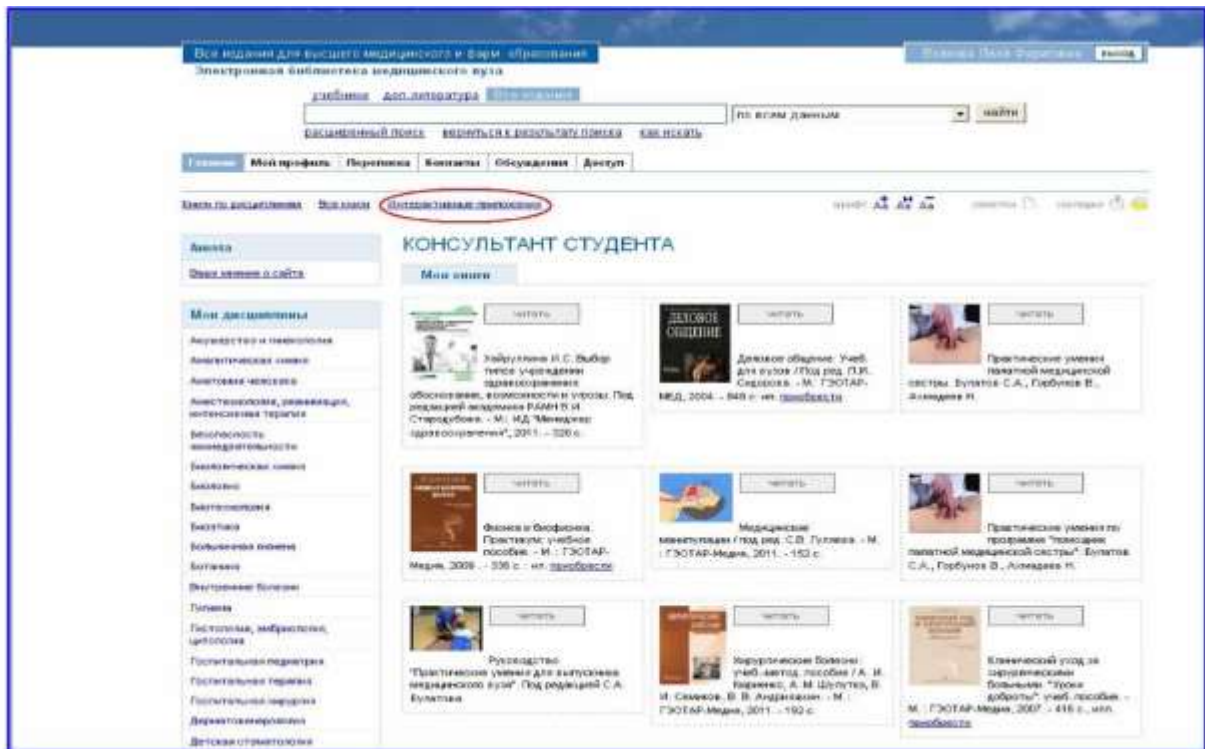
Все издания для высшего медицинского и фарм. образования
Электронная библиотека медицинского вуза

учебники доп.литература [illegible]

по всем данным найти

расширенный поиск вернуться к результату поиска как искать

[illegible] Выход

Главная Мой профиль Переписка Контакты Обсуждения Доступ

Книги по дисциплинам Все книги Интерактивные приложения

шрифт

Анкета
Ваше мнение о сайте

Мои дисциплины
Акушерство и гинекология
Аналитическая химия
Анатомия человека
Анестезиология, реанимация, интенсивная терапия
Безопасность жизнедеятельности
Биологическая химия
Биология
Биотехнология
Биоэтика
Большевная химия
Ботаника
Внутренние болезни
Гигиена
Гистология, эмбриология, цитология
Госпитальная педиатрия
Госпитальная терапия
Госпитальная хирургия
Дерматовенерология
Детская стоматология

КОНСУЛЬТАНТ СТУДЕНТА

Мои книги

читать
Хайруллина И.С. Выбор типов учреждения здравоохранения: обоснование, возможности и угрозы. Под редакцией академика РАМН В.И. Стародубова. - М.: ИД "Менеджер здравоохранения", 2011. - 320 с.

ДЕЛОВОЕ ОБЩЕНИЕ
читать
Деловое общение: Учеб. для вузов /Под ред. П.И. Сидорова. - М.: ГЭОТАР-МЕД, 2004. - 848 с.: ил. приобрести

читать
Практические умения палатной медицинской сестры. Булатов С.А., Горбунов В., Ахмадеев Н.

читать
Физика и биофизика. Практикум: учебное пособие. - М.: ГЭОТАР-Медиа, 2008. - 336 с.: ил. приобрести

читать
Медицинские манипуляции / под ред. С.В. Гуляева. - М.: ГЭОТАР-Медиа, 2011. - 152 с.

читать
Практические умения по программе "помощник палатной медицинской сестры". Булатов С.А., Горбунов В., Ахмадеев Н.

читать
Руководство "Практические умения для выпускника медицинского вуза". Под редакцией С.А. Булатова

читать
Хирургические болезни: учеб.-метод. пособие / А. И. Кириенко, А. М. Шулутко, В. И. Семиков, В. В. Андрияшкин. - М.: ГЭОТАР-Медиа, 2011. - 192 с.

читать
Клинический уход за хирургическими больными. "Уроки доброты": учеб. пособие. - М.: ГЭОТАР-Медиа, 2007. - 416 с.: ил. приобрести